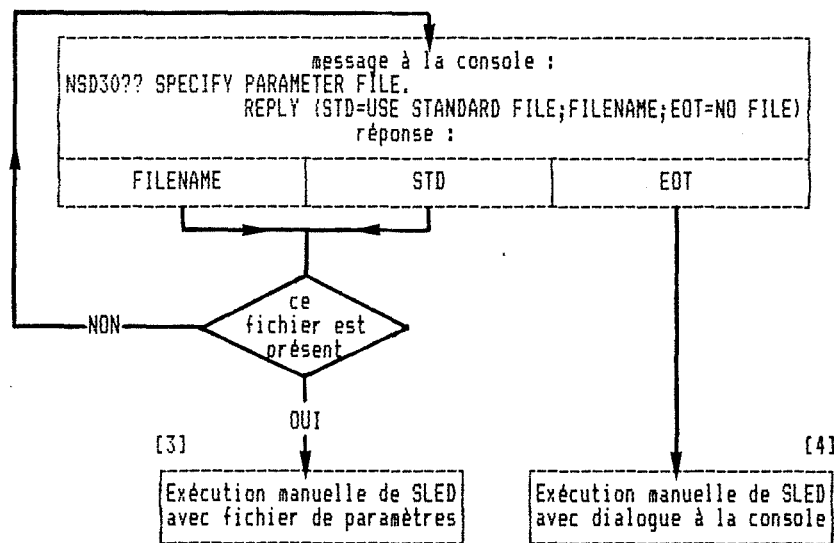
message à la console :
NSD30?? SPECIFY PARAMETER FILE.
REPLY (STD=USE STANDARD FILE;FILENAME;EOT=NO FILE)
réponse :

| FILENAME | STD | EOT |
|---|---|---|

ce fichier est présent

NON

OUI

[3]

Exécution manuelle de SLED avec fichier de paramètres

[4]

Exécution manuelle de SLED avec dialogue à la console